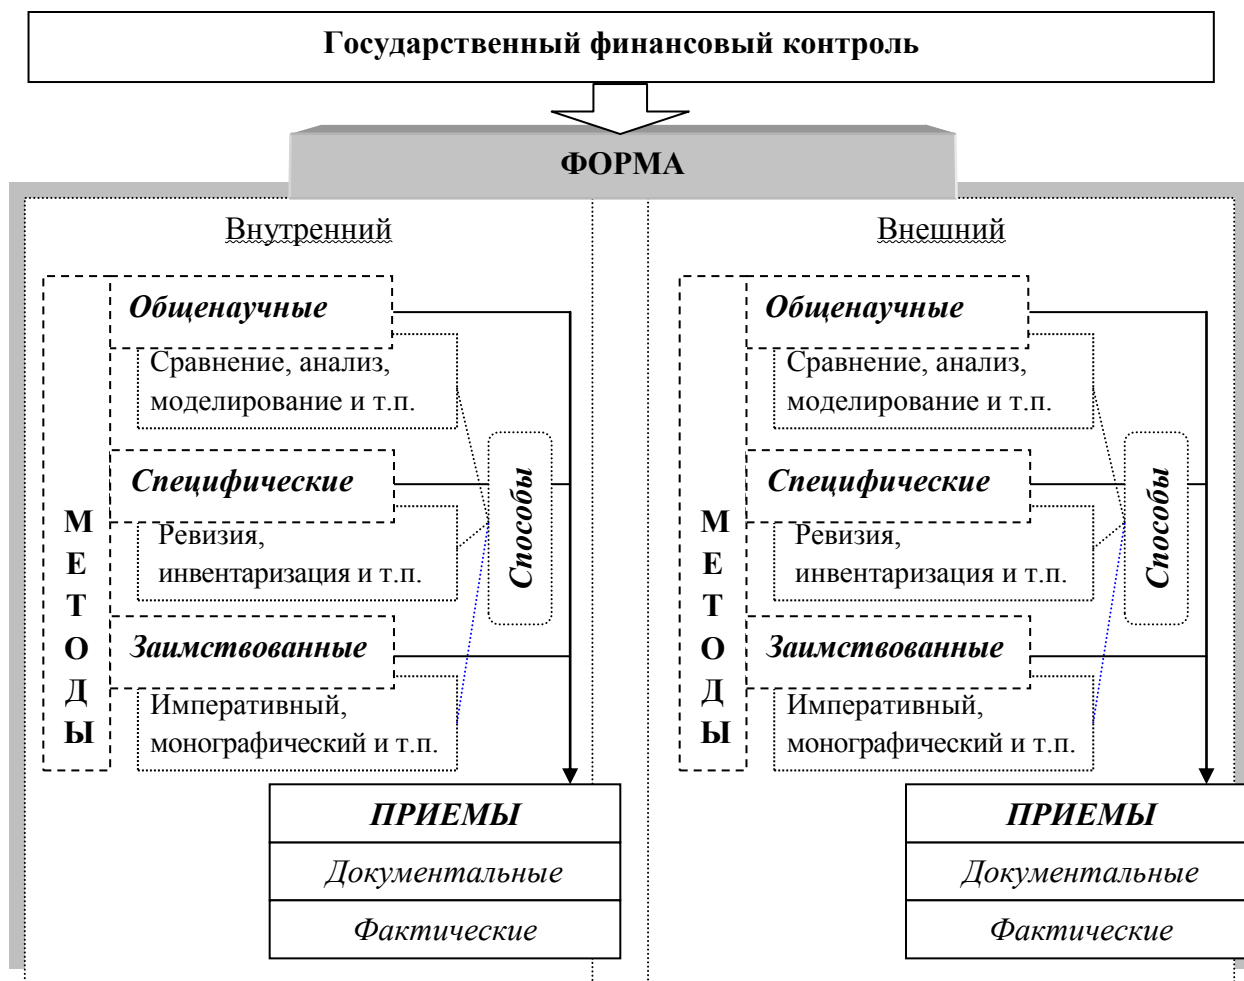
Государственный финансовый контроль

ФОРМА

Внутренний

М
Е
Т
О
Д
Ы

Общенаучные

Сравнение, анализ, моделирование и т.п.

Специфические

Ревизия, инвентаризация и т.п.

Заимствованные

Императивный, монографический и т.п.

Способы

ПРИЕМЫ

Документальные

Фактические

Внешний

М
Е
Т
О
Д
Ы

Общенаучные

Сравнение, анализ, моделирование и т.п.

Специфические

Ревизия, инвентаризация и т.п.

Заимствованные

Императивный, монографический и т.п.

Способы

ПРИЕМЫ

Документальные

Фактические